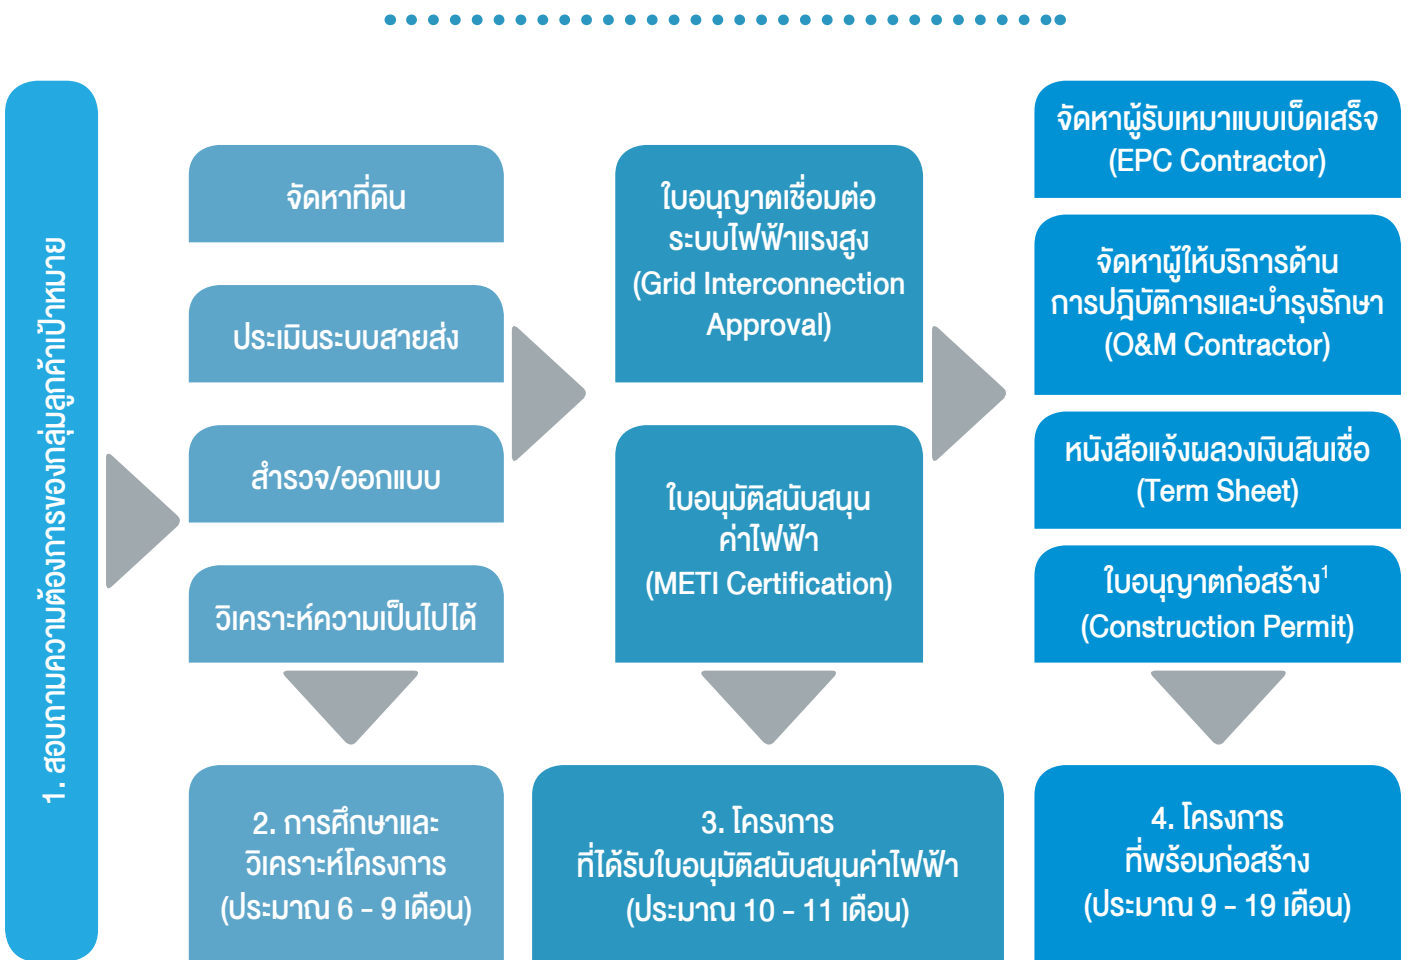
1. สอบถามความต้องการของกลุ่มลูกค้าเป้าหมาย

จัดหาที่ดิน

ประเมินระบบสายส่ง

สำรวจ/ออกแบบ

วิเคราะห์ความเป็นไปได้

2. การศึกษาและวิเคราะห์โครงการ (ประมาณ 6 - 9 เดือน)

ใบอนุญาตเชื่อมต่อระบบไฟฟ้าแรงสูง (Grid Interconnection Approval)

ใบอนุมัติสนับสนุนค่าไฟฟ้า (METI Certification)

3. โครงการที่ได้รับใบอนุมัติสนับสนุนค่าไฟฟ้า (ประมาณ 10 - 11 เดือน)

จัดหาผู้รับเหมาแบบเบ็ดเสร็จ (EPC Contractor)

จัดหาผู้ให้บริการด้านการปฏิบัติการและบำรุงรักษา (O&M Contractor)

หนังสือแจ้งผลวงเงินสินเชื่อ (Term Sheet)

ใบอนุญาตก่อสร้าง$^1$ (Construction Permit)

4. โครงการที่พร้อมก่อสร้าง (ประมาณ 9 - 19 เดือน)